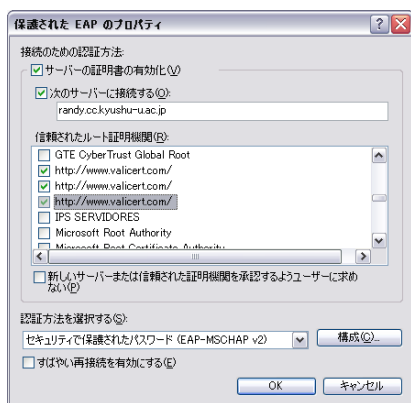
保護された EAP のプロパティ

接続のための認証方法:

サーバーの証明書の有効化(V)

次のサーバーに接続する(O):

randy.cc.kyushu-u.ac.jp

信頼されたルート証明機関(R):

GTE CyberTrust Global Root

http://www.valicert.com/

http://www.valicert.com/

http://www.valicert.com/

IPS SERVIDORES

Microsoft Root Authority

Microsoft Root Certificate Authority

新しいサーバーまたは信頼された証明機関を承認するようユーザーに求めない(P)

認証方法を選択する(S):

セキュリティで保護されたパスワード (EAP-MSCHAP v2)

構成(C)...

すばやい再接続を有効にする(F)

OK

キャンセル